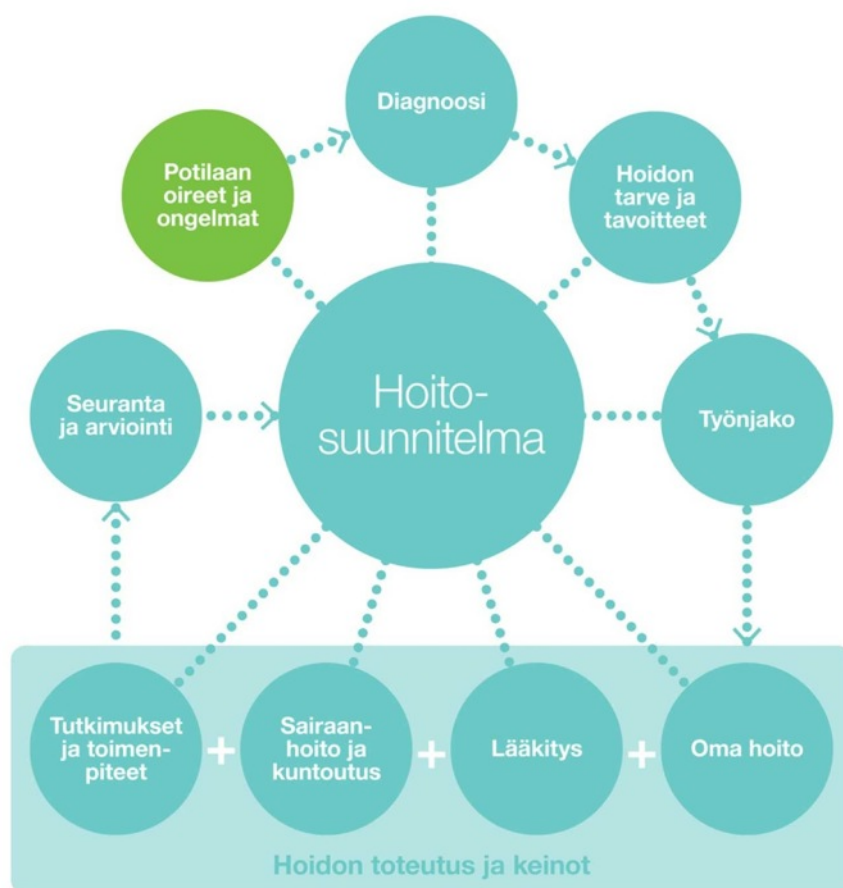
Diagnoosi

Potilaan oireet ja ongelmat

Hoidon tarve ja tavoitteet

Hoitosuunnitelma

Seuranta ja arviointi

Työnjako

Tutkimukset ja toimenpiteet + Sairaanhoito ja kuntoutus + Lääkitys + Oma hoito

Hoidon toteutus ja keinot